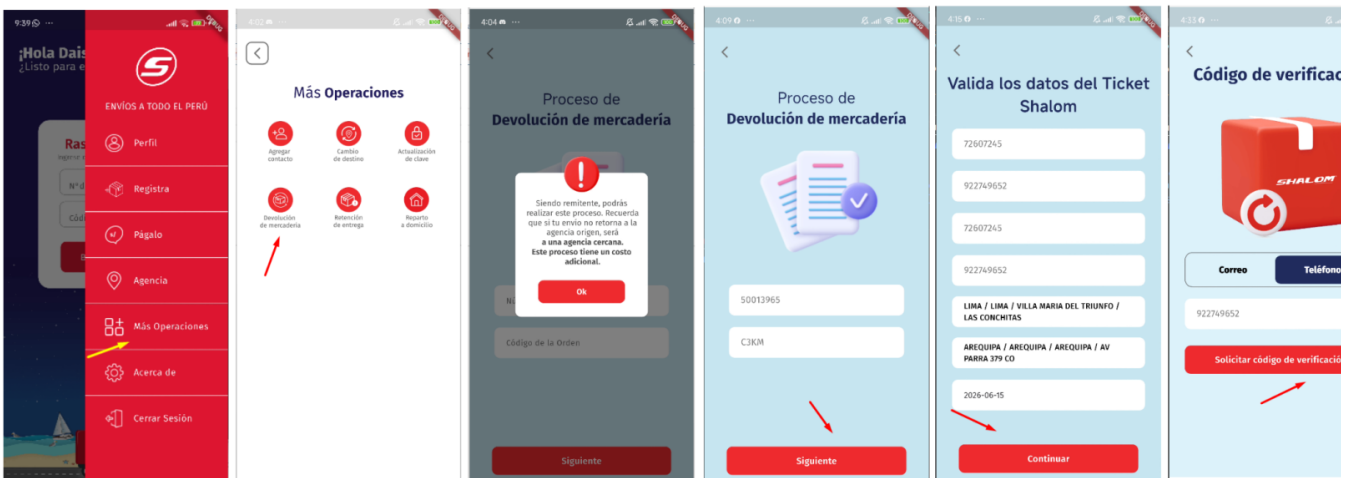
9:39 ···

¡Hola Dais
¿Listo para e

Ras

N° d

Cód

ENVÍOS A TODO EL PERÚ

Perfil

Registra

Págalo

Agencia

Más Operaciones

Acerca de

Cerrar Sesión

4:02

Más Operaciones

Agregar contacto

Cambio de destino

Actualización de clave

Devolución de mercadería

Retención de entrega

Reparto a domicilio

4:04

Proceso de
Devolución de mercadería

Siendo remitente, podrás realizar este proceso. Recuerda que si tu envío no retorna a la agencia origen, será a una agencia cercana. Este proceso tiene un costo adicional.

Ok

Código de la Orden

Siguiente

4:09

Proceso de
Devolución de mercadería

50013965

C3KM

Siguiente

4:15

Valida los datos del Ticket Shalom

72607245

922749652

72607245

922749652

LIMA / LIMA / VILLA MARIA DEL TRIUNFO / LAS CONCHITAS

AREQUIPA / AREQUIPA / AREQUIPA / AV PARRA 379 CO

2026-06-15

Continuar

4:33

Código de verificac

SHALOM

Correo

Teléfono

922749652

Solicitar código de verificació